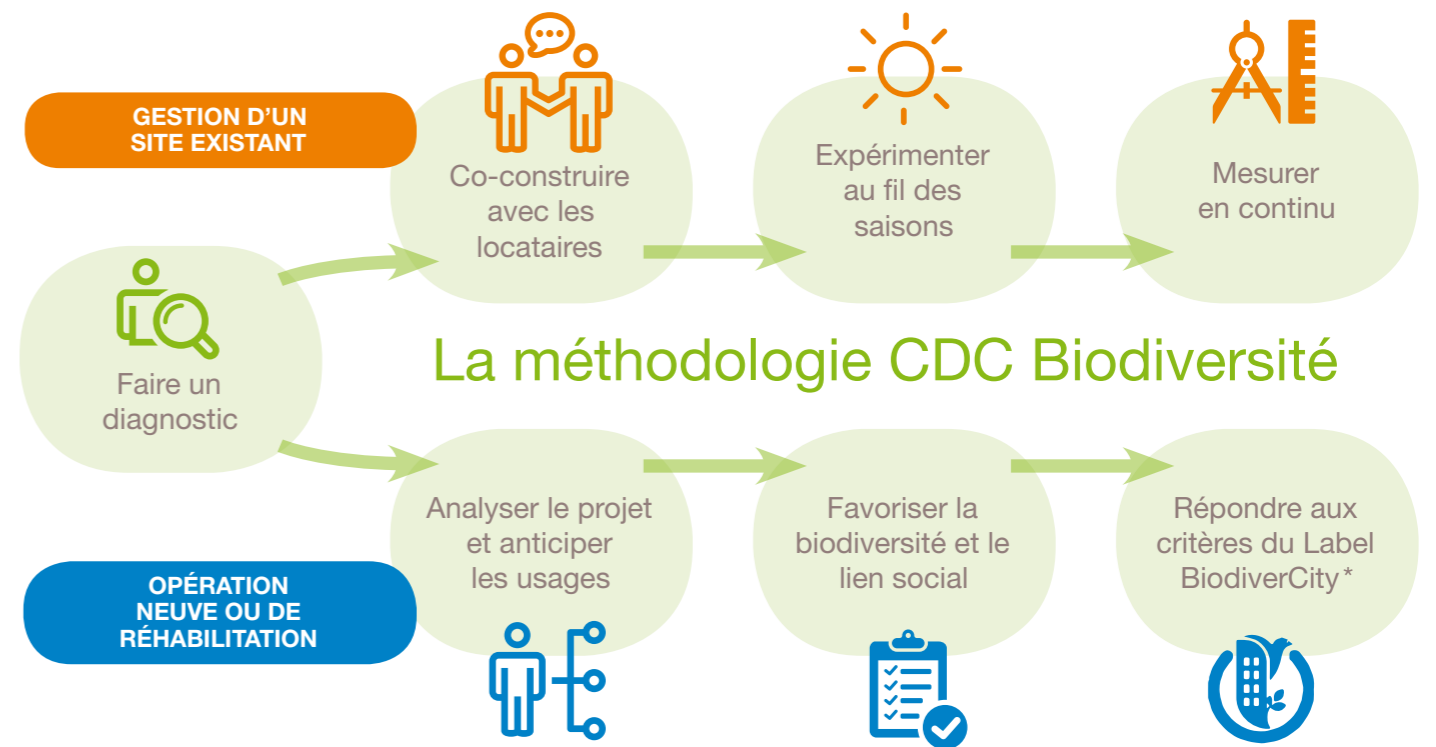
GESTION D'UN SITE EXISTANT

Co-construire avec les locataires

Expérimenter au fil des saisons

Mesurer en continu

Faire un diagnostic

La méthodologie CDC Biodiversité

Analyser le projet et anticiper les usages

Favoriser la biodiversité et le lien social

Répondre aux critères du Label BiodiverCity*

OPÉRATION NEUVE OU DE RÉHABILITATION